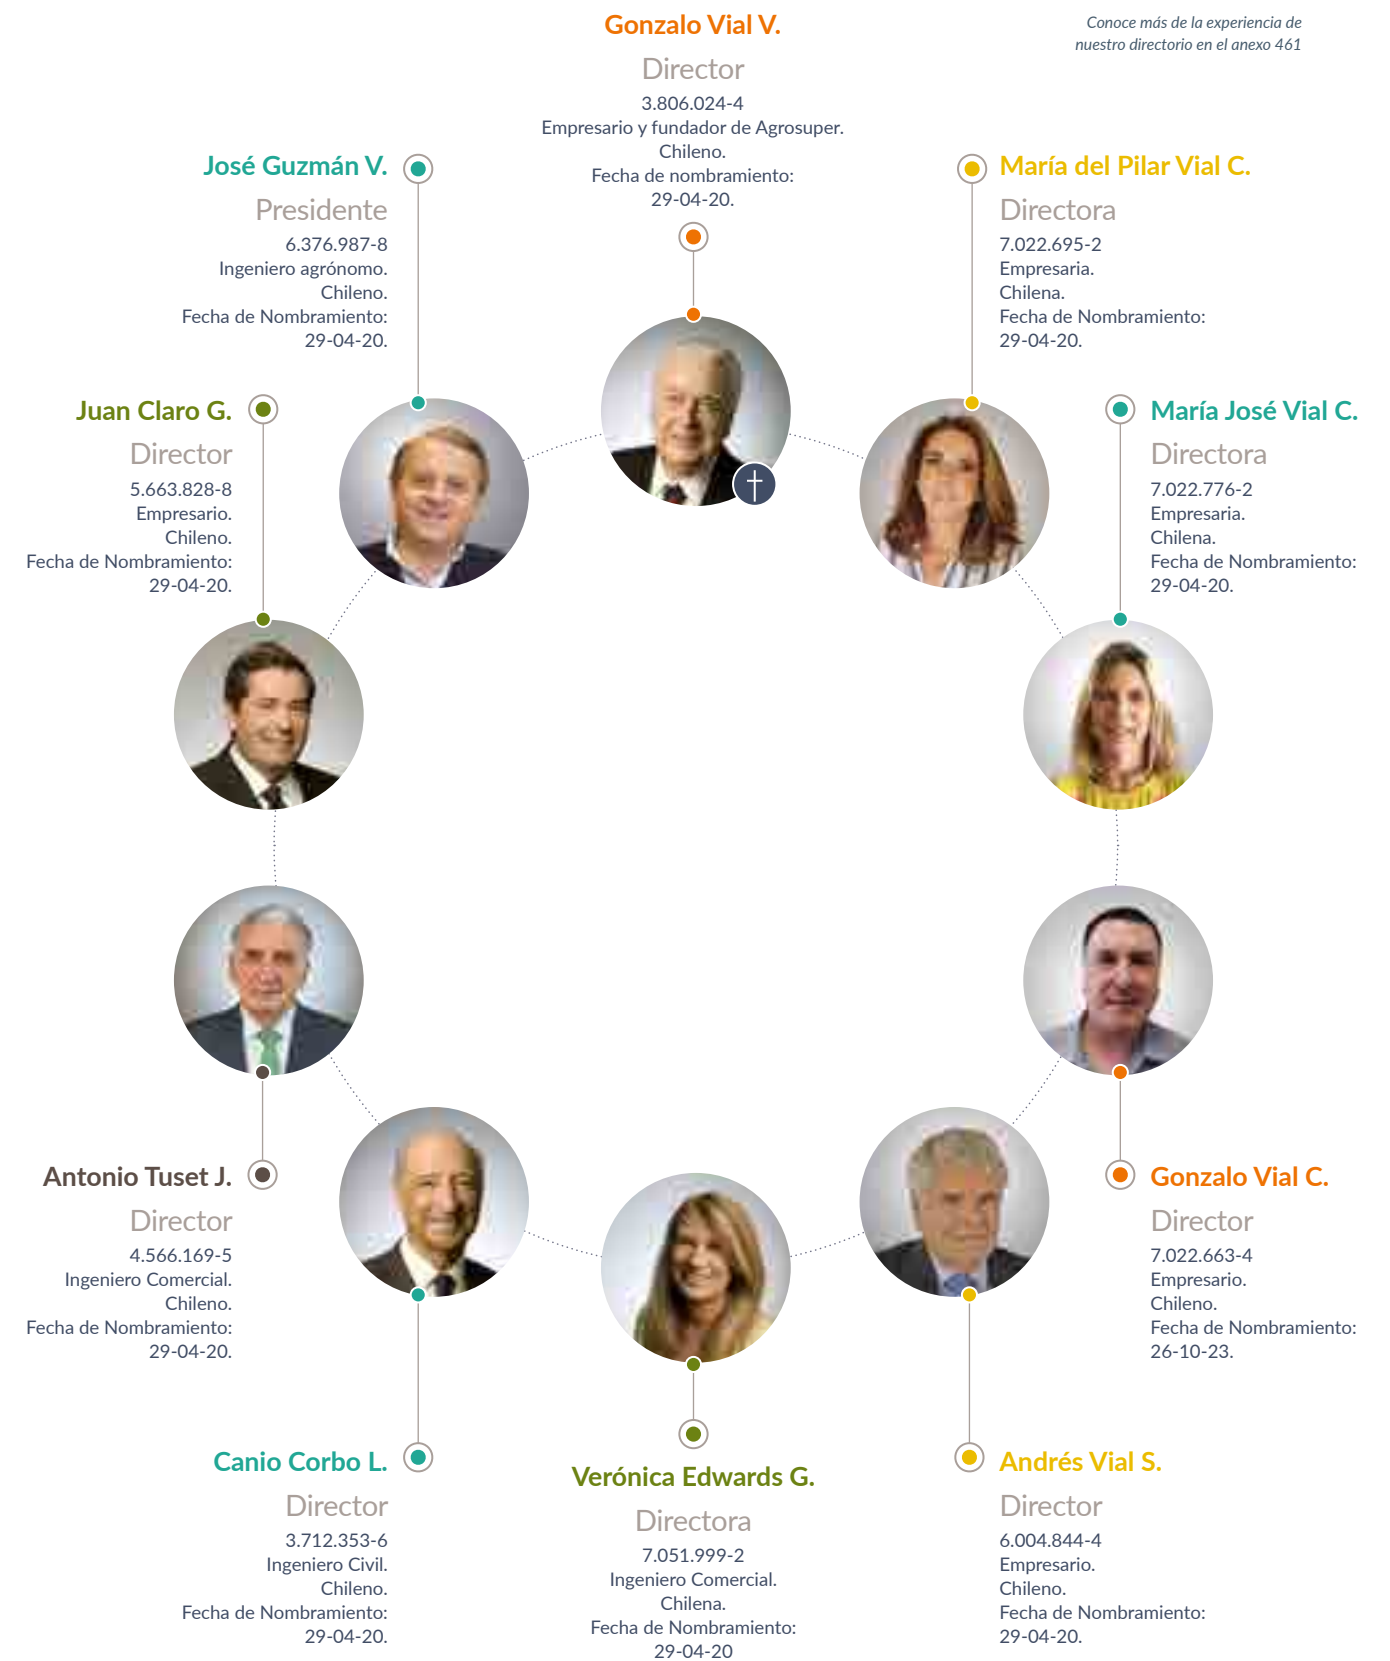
Gonzalo Vial V.
Director
3.806.024-4
Empresario y fundador de Agrosuper.
Chileno.
Fecha de nombramiento:
29-04-20.

Conoce más de la experiencia de nuestro directorio en el anexo 461

José Guzmán V.
Presidente
6.376.987-8
Ingeniero agrónomo.
Chileno.
Fecha de Nombramiento:
29-04-20.

María del Pilar Vial C.
Directora
7.022.695-2
Empresaria.
Chilena.
Fecha de Nombramiento:
29-04-20.

Juan Claro G.
Director
5.663.828-8
Empresario.
Chileno.
Fecha de Nombramiento:
29-04-20.

María José Vial C.
Directora
7.022.776-2
Empresaria.
Chilena.
Fecha de Nombramiento:
29-04-20.

Antonio Tuset J.
Director
4.566.169-5
Ingeniero Comercial.
Chileno.
Fecha de Nombramiento:
29-04-20.

Gonzalo Vial C.
Director
7.022.663-4
Empresario.
Chileno.
Fecha de Nombramiento:
26-10-23.

Canio Corbo L.
Director
3.712.353-6
Ingeniero Civil.
Chileno.
Fecha de Nombramiento:
29-04-20.

Verónica Edwards G.
Directora
7.051.999-2
Ingeniero Comercial.
Chilena.
Fecha de Nombramiento:
29-04-20

Andrés Vial S.
Director
6.004.844-4
Empresario.
Chileno.
Fecha de Nombramiento:
29-04-20.